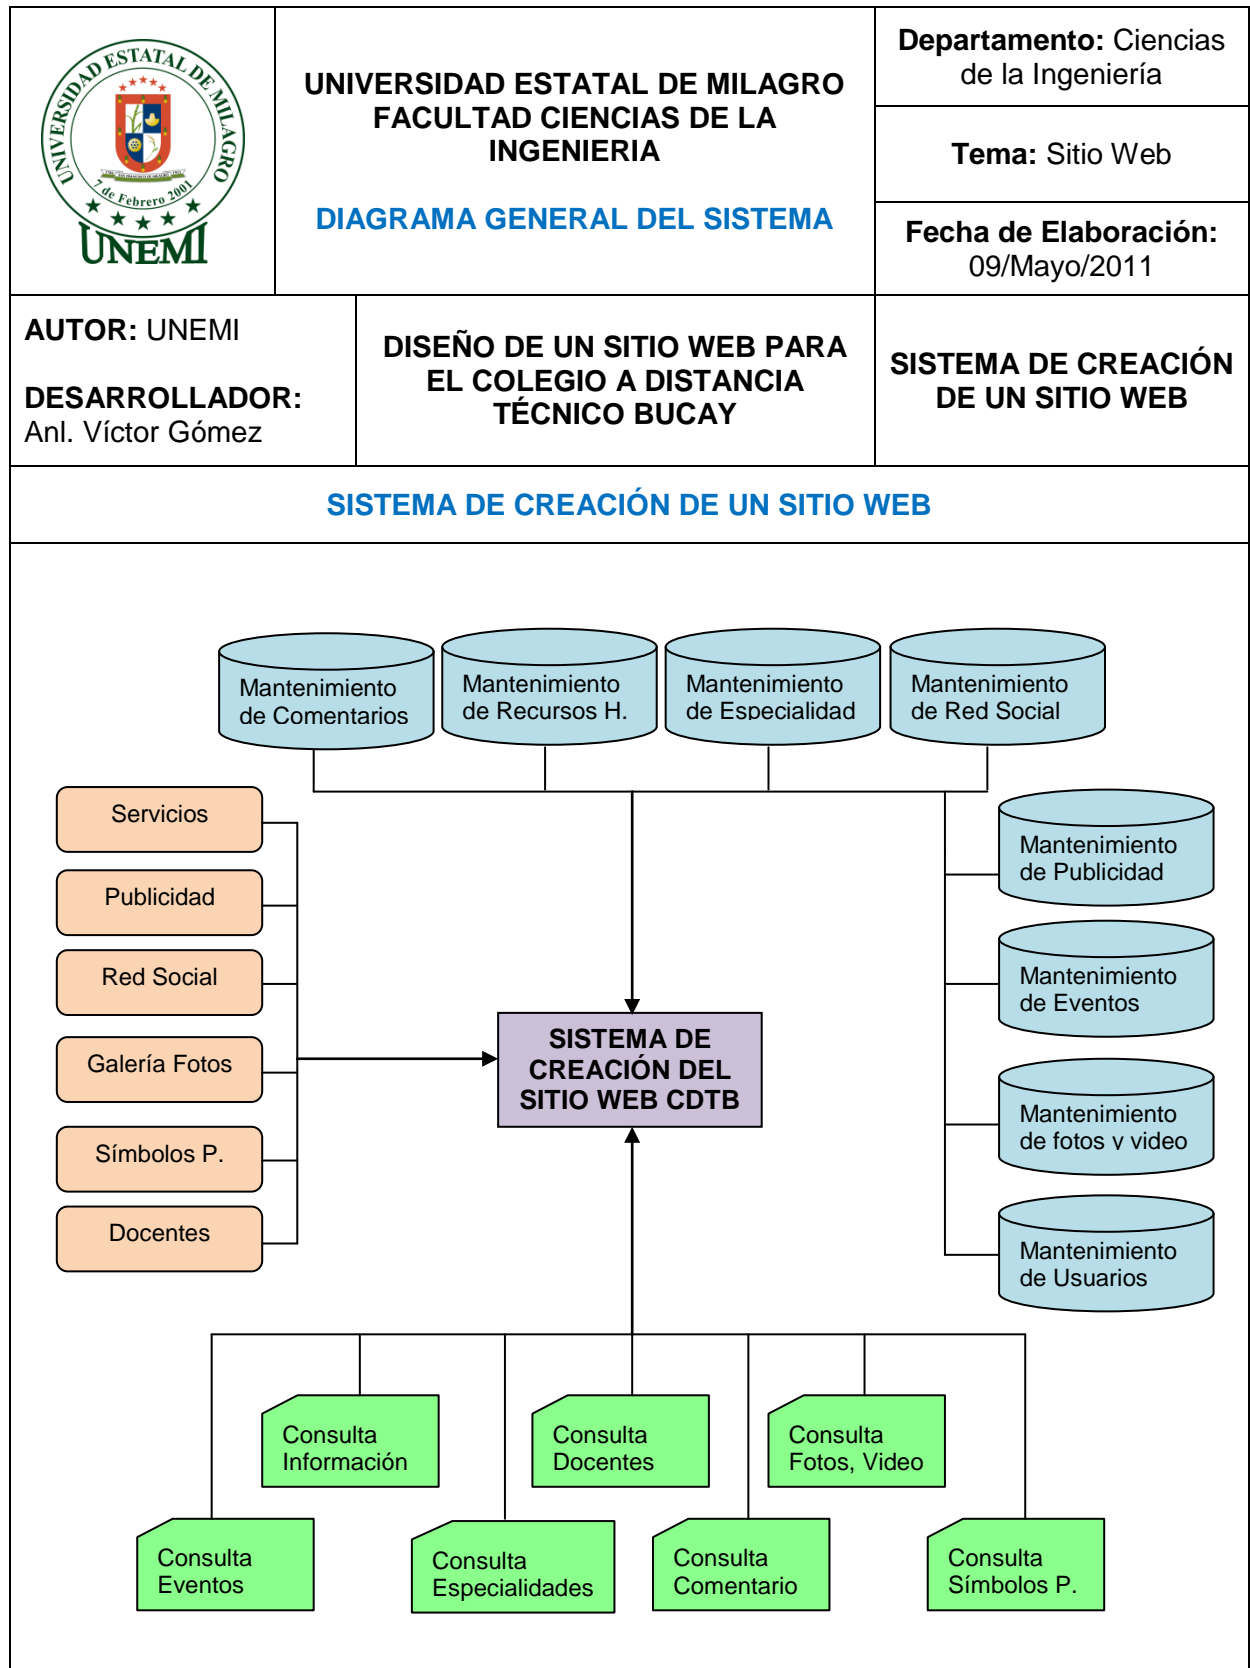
UNIVERSIDAD ESTATAL DE MILAGRO
7 de Febrero 2001
UNEMI

UNIVERSIDAD ESTATAL DE MILAGRO
FACULTAD CIENCIAS DE LA INGENIERIA

DIAGRAMA GENERAL DEL SISTEMA

**Departamento:** Ciencias de la Ingeniería

**Tema:** Sitio Web

**Fecha de Elaboración:** 09/Mayo/2011

**AUTOR:** UNEMI

**DESARROLLADOR:** Anl. Víctor Gómez

DISEÑO DE UN SITIO WEB PARA EL COLEGIO A DISTANCIA TÉCNICO BUCAY

SISTEMA DE CREACIÓN DE UN SITIO WEB

SISTEMA DE CREACIÓN DE UN SITIO WEB

Mantenimiento de Comentarios
Mantenimiento de Recursos H.
Mantenimiento de Especialidad
Mantenimiento de Red Social

Servicios
Publicidad
Red Social
Galería Fotos
Símbolos P.
Docentes

Mantenimiento de Publicidad
Mantenimiento de Eventos
Mantenimiento de fotos y video
Mantenimiento de Usuarios

SISTEMA DE CREACIÓN DEL SITIO WEB CDTB

Consulta Información
Consulta Docentes
Consulta Fotos, Video
Consulta Eventos
Consulta Especialidades
Consulta Comentario
Consulta Símbolos P.